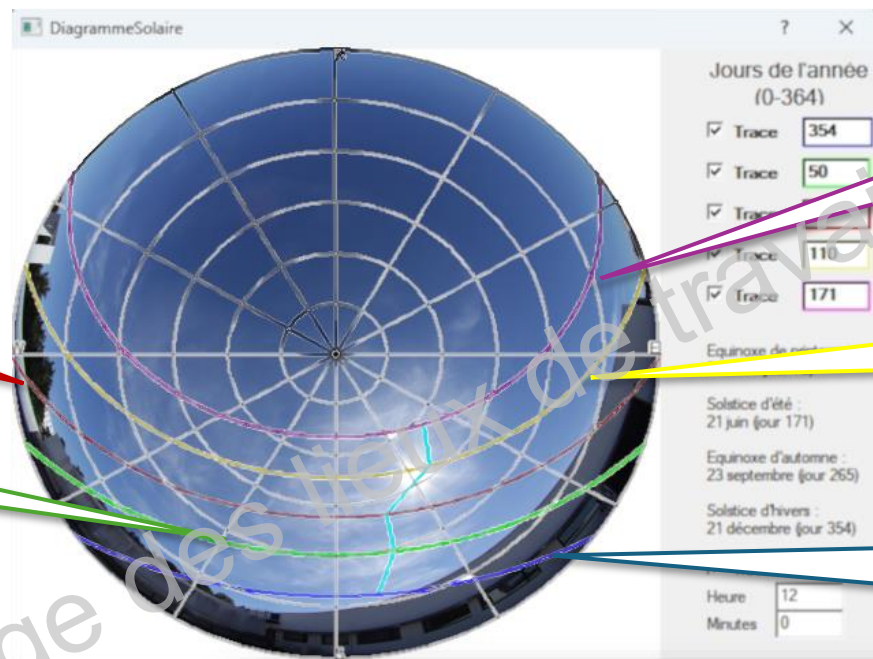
DiagrammeSolaire

? ×

N

W

E

S

Jours de l'année (0-364)

☑ Trace 354

☑ Trace 50

☑ Trace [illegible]

☑ Trace 110

☑ Trace 171

Equinoxe de print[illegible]

Solstice d'été : 21 juin (jour 171)

Equinoxe d'automne : 23 septembre (jour 265)

Solstice d'hivers : 21 décembre (jour 354)

Heure 12

Minutes 0

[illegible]ge des lieux de trava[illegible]